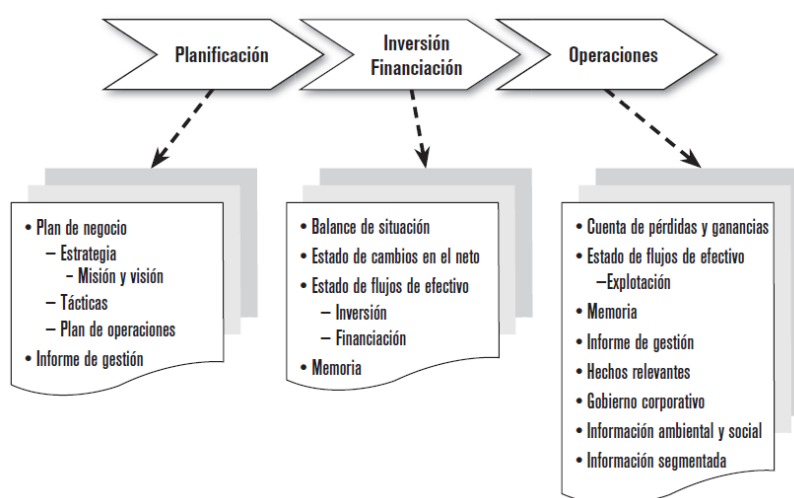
Planificación

Inversión
Financiación

Operaciones

• Plan de negocio
– Estrategia
– Misión y visión
– Tácticas
– Plan de operaciones
• Informe de gestión

• Balance de situación
• Estado de cambios en el neto
• Estado de flujos de efectivo
– Inversión
– Financiación
• Memoria

• Cuenta de pérdidas y ganancias
• Estado de flujos de efectivo
–Explotación
• Memoria
• Informe de gestión
• Hechos relevantes
• Gobierno corporativo
• Información ambiental y social
• Información segmentada